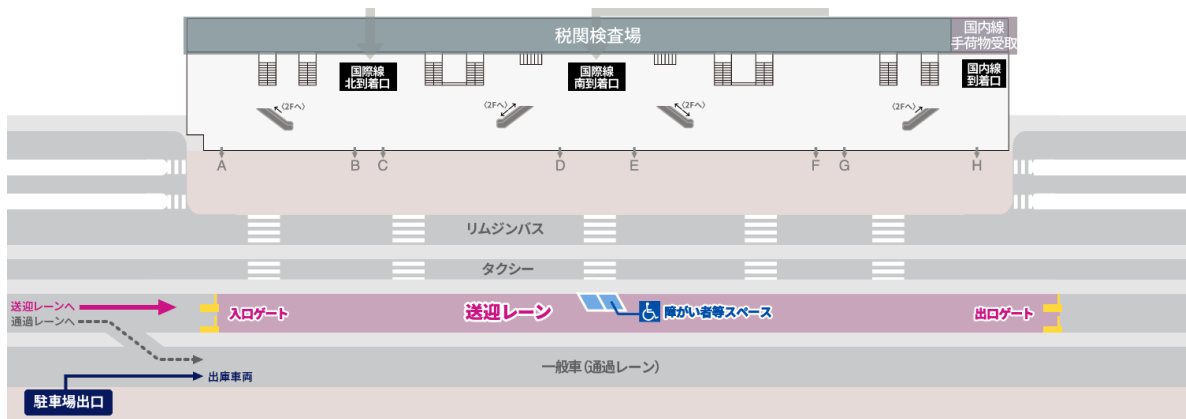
税関検査場

国内線
手荷物受取

国際線
北到着口

国際線
南到着口

国内線
到着口

〈2Fへ〉
〈2Fへ〉
〈2Fへ〉
〈2Fへ〉

A B C D E F G H

リムジンバス

タクシー

送迎レーンへ
通過レーンへ

入口ゲート

送迎レーン

障がい者等スペース

出口ゲート

出庫車両

一般車（通過レーン）

駐車場出口